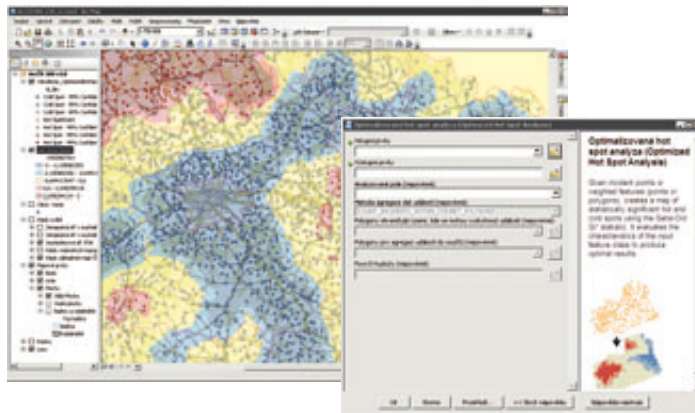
Optimalizovaná hot spot analýza (Optimized Hot Spot Analysis)

Given incident points or weighted features (points or polygons), creates a map of statistically significant hot and cold spots using the Getis-Ord Gi* statistic. It evaluates the characteristics of the input feature class to produce optimal results.

Vstupní prvky

Výstupní prvky

Analyzované pole (nepovinné)

Polygony pro agregaci událostí do využití (nepovinné)

Povrch hustoty (nepovinné)

OK

Storno

Prostředí...

<< Skrýt nápovědu

Nápověda nástroje